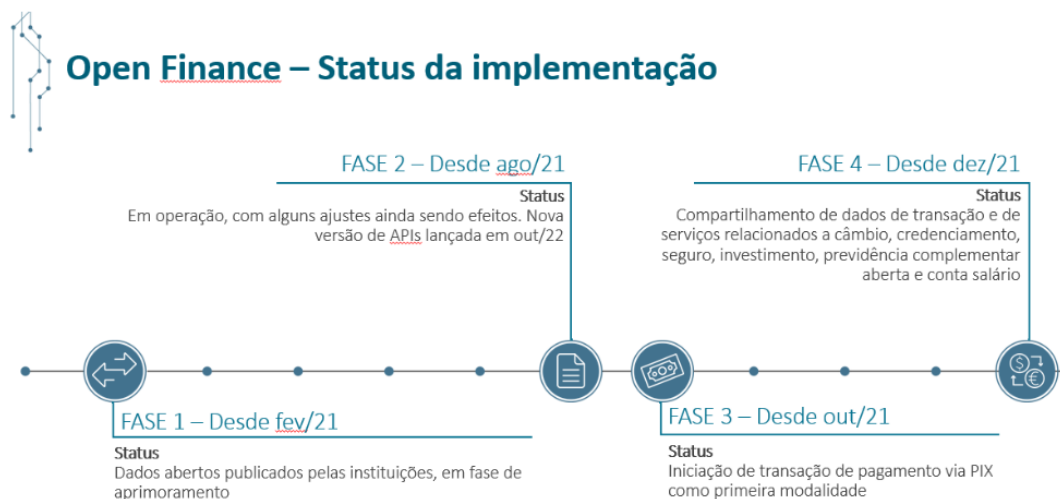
Open Finance – Status da implementação

FASE 2 – Desde ago/21
Status
Em operação, com alguns ajustes ainda sendo efeitos. Nova versão de APIs lançada em out/22

FASE 4 – Desde dez/21
Status
Compartilhamento de dados de transação e de serviços relacionados a câmbio, credenciamento, seguro, investimento, previdência complementar aberta e conta salário

FASE 1 – Desde fev/21
Status
Dados abertos publicados pelas instituições, em fase de aprimoramento

FASE 3 – Desde out/21
Status
Iniciação de transação de pagamento via PIX como primeira modalidade